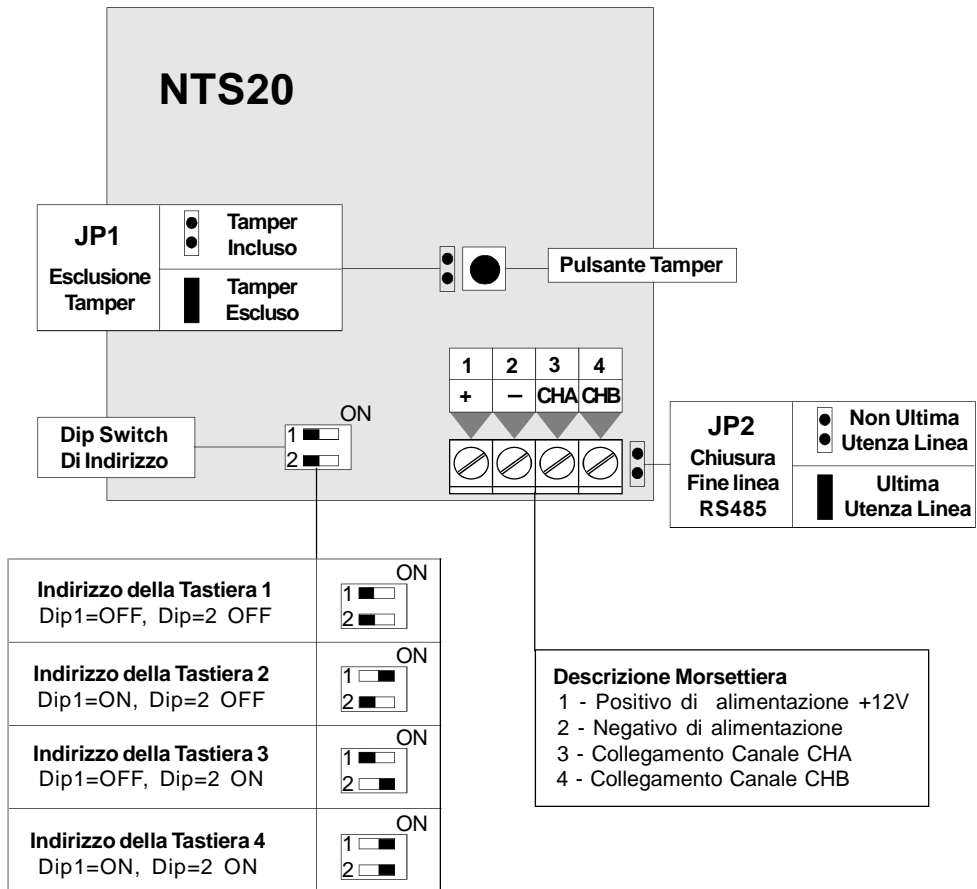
NTS20

| JP1 Esclusione Tamper | Tamper Incluso |
|---|---|
| | Tamper Escluso |

Pulsante Tamper

| 1 | 2 | 3 | 4 |
|---|---|---|---|
| + | – | CHA | CHB |

ON
Dip Switch Di Indirizzo
1
2

| JP2 Chiusura Fine linea RS485 | Non Ultima Utenza Linea |
|---|---|
| | Ultima Utenza Linea |

| Indirizzo della Tastiera 1 Dip1=OFF, Dip=2 OFF | ON 1 2 |
|---|---|
| Indirizzo della Tastiera 2 Dip1=ON, Dip=2 OFF | ON 1 2 |
| Indirizzo della Tastiera 3 Dip1=OFF, Dip=2 ON | ON 1 2 |
| Indirizzo della Tastiera 4 Dip1=ON, Dip=2 ON | ON 1 2 |

Descrizione Morsettiera
1 - Positivo di alimentazione +12V
2 - Negativo di alimentazione
3 - Collegamento Canale CHA
4 - Collegamento Canale CHB